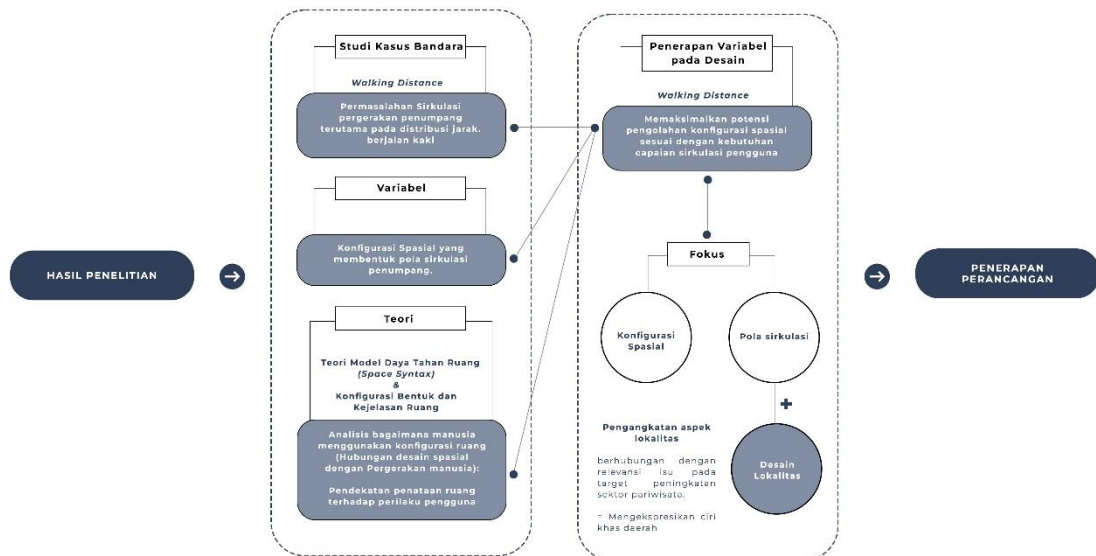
HASIL PENELITIAN

Studi Kasus Bandara

Walking Distance

Permasalahan Sirkulasi pergerakan penumpang terutama pada distribusi jarak. berjalan kaki

Variabel

Konfigurasi Spasial yang membentuk pola sirkulasi penumpang.

Teori

Teori Model Daya Tahan Ruang (Space Syntax) & Konfigurasi Bentuk dan Kejelasan Ruang

Analisis bagaimana manusia menggunakan konfigurasi ruang (Hubungan desain spasial dengan Pergerakan manusia):

Pendekatan penataan ruang terhadap perilaku pengguna

Penerapan Variabel pada Desain

Walking Distance

Memaksimalkan potensi pengolahan konfigurasi spasial sesuai dengan kebutuhan capaian sirkulasi pengguna

Fokus

Konfigurasi Spasial

Pola sirkulasi

+

Pengangkatan aspek lokalitas

berhubungan dengan relevansi isu pada target peningkatan sektor pariwisata.

- Mengekspresikan ciri khas daerah

Desain Lokalitas

PENERAPAN PERANCANGAN